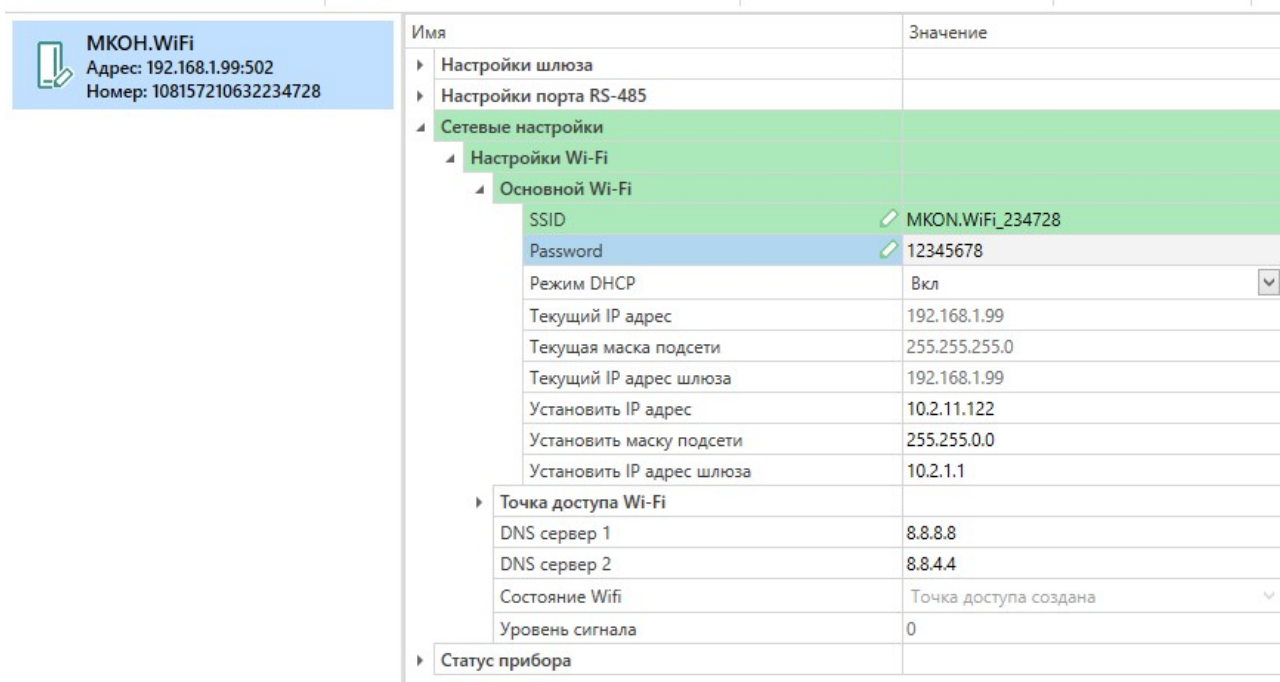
МКОН.WiFi
Адрес: 192.168.1.99:502
Номер: 108157210632234728

| Имя | Значение |
|---|---|
| Настройки шлюза | |
| Настройки порта RS-485 | |
| Сетевые настройки | |
| Настройки Wi-Fi | |
| Основной Wi-Fi | |
| SSID | MKON.WiFi_234728 |
| Password | 12345678 |
| Режим DHCP | Вкл |
| Текущий IP адрес | 192.168.1.99 |
| Текущая маска подсети | 255.255.255.0 |
| Текущий IP адрес шлюза | 192.168.1.99 |
| Установить IP адрес | 10.2.11.122 |
| Установить маску подсети | 255.255.0.0 |
| Установить IP адрес шлюза | 10.2.1.1 |
| Точка доступа Wi-Fi | |
| DNS сервер 1 | 8.8.8.8 |
| DNS сервер 2 | 8.8.4.4 |
| Состояние Wifi | Точка доступа создана |
| Уровень сигнала | 0 |
| Статус прибора | |